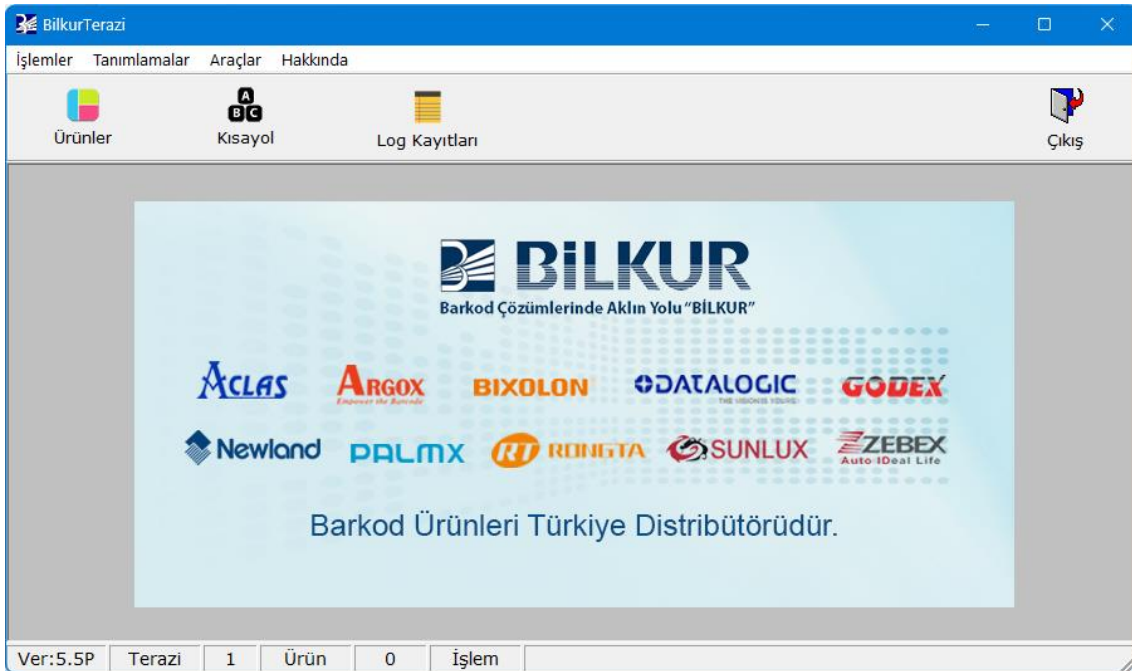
BilkurTerazi

İşlemler Tanımlamalar Araçlar Hakkında

Ürünler Kısayol Log Kayıtları Çıkış

BİLKUR
Barkod Çözümlerinde Aklın Yolu "BİLKUR"

ACLAS ARGOX Empower the Barcode BIXOLON DATALOGIC THE VISION IS YOURS GODEX
Newland PALMX RT RONGTA SUNLUX ZEBEX Auto-IDeal Life

Barkod Ürünleri Türkiye Distribütörüdür.

Ver:5.5P | Terazi | 1 | Ürün | 0 | İşlem